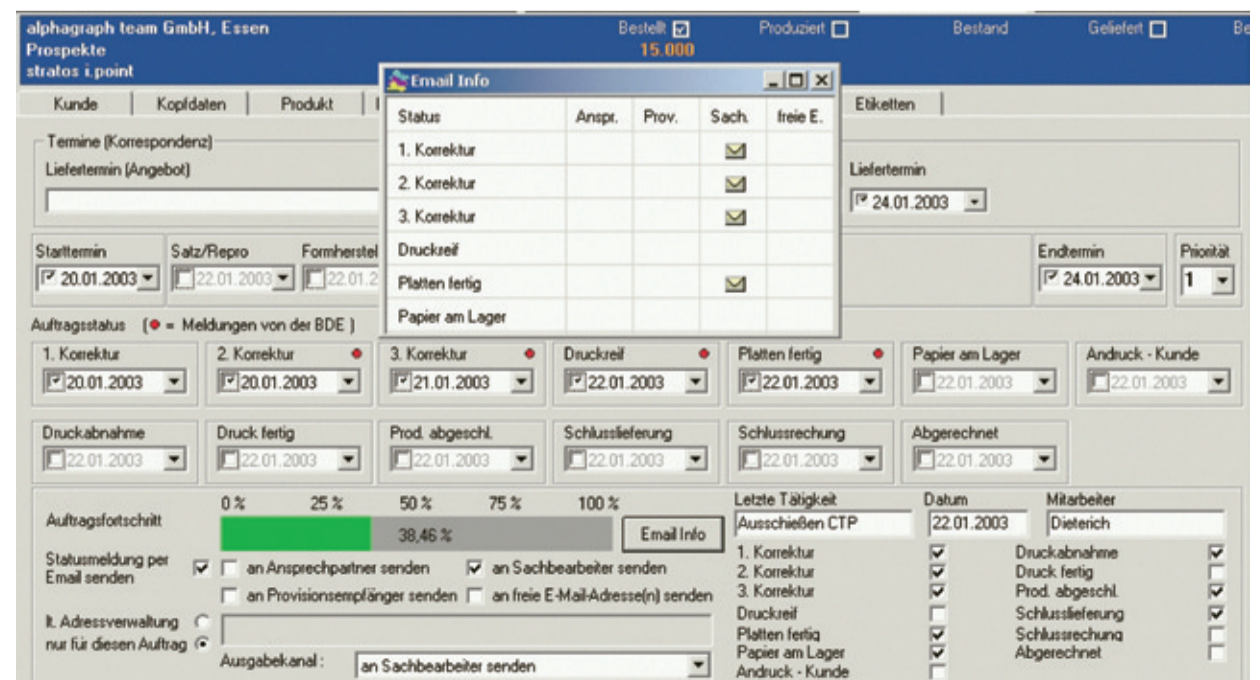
alphagraph team GmbH, Essen
Prospekte
stratos i.point

Bestellt 15.000 Produziert Bestand Geliefert Be

Kunde | Kopfdaten | Produkt | Etiketten

Email Info

| Status | Anspr. | Prov. | Sach. | freie E. |
|---|---|---|---|---|
| 1. Korrektur | | | ✉ | |
| 2. Korrektur | | | ✉ | |
| 3. Korrektur | | | ✉ | |
| Druckreif | | | | |
| Platten fertig | | | ✉ | |
| Papier am Lager | | | | |

Termine (Korrespondenz)
Liefertermin (Angebot)
Liefertermin
24.01.2003

Starttermin 20.01.2003
Satz/Repro 22.01.2003
Formherstel 22.01.2
Endtermin 24.01.2003
Priorität 1

Auftragsstatus (● = Meldungen von der BDE)
1. Korrektur 20.01.2003
2. Korrektur 20.01.2003
3. Korrektur 21.01.2003
Druckreif 22.01.2003
Platten fertig 22.01.2003
Papier am Lager 22.01.2003
Andruck - Kunde 22.01.2003

Druckabnahme 22.01.2003
Druck fertig 22.01.2003
Prod. abgeschl. 22.01.2003
Schlusslieferung 22.01.2003
Schlussrechung 22.01.2003
Abgerechnet 22.01.2003

Auftragsfortschritt
0 % 25 % 50 % 75 % 100 %
38,46 %
Email Info

Letzte Tätigkeit
Ausschießen CTP
Datum
22.01.2003
Mitarbeiter
Dieterich

Statusmeldung per Email senden
an Ansprechpartner senden
an Sachbearbeiter senden
an Provisionsempfänger senden
an freie E-Mail-Adresse(n) senden

lt. Adressverwaltung
nur für diesen Auftrag
Ausgabekanal : an Sachbearbeiter senden

1. Korrektur
2. Korrektur
3. Korrektur
Druckreif
Platten fertig
Papier am Lager
Andruck - Kunde
Druckabnahme
Druck fertig
Prod. abgeschl.
Schlusslieferung
Schlussrechung
Abgerechnet